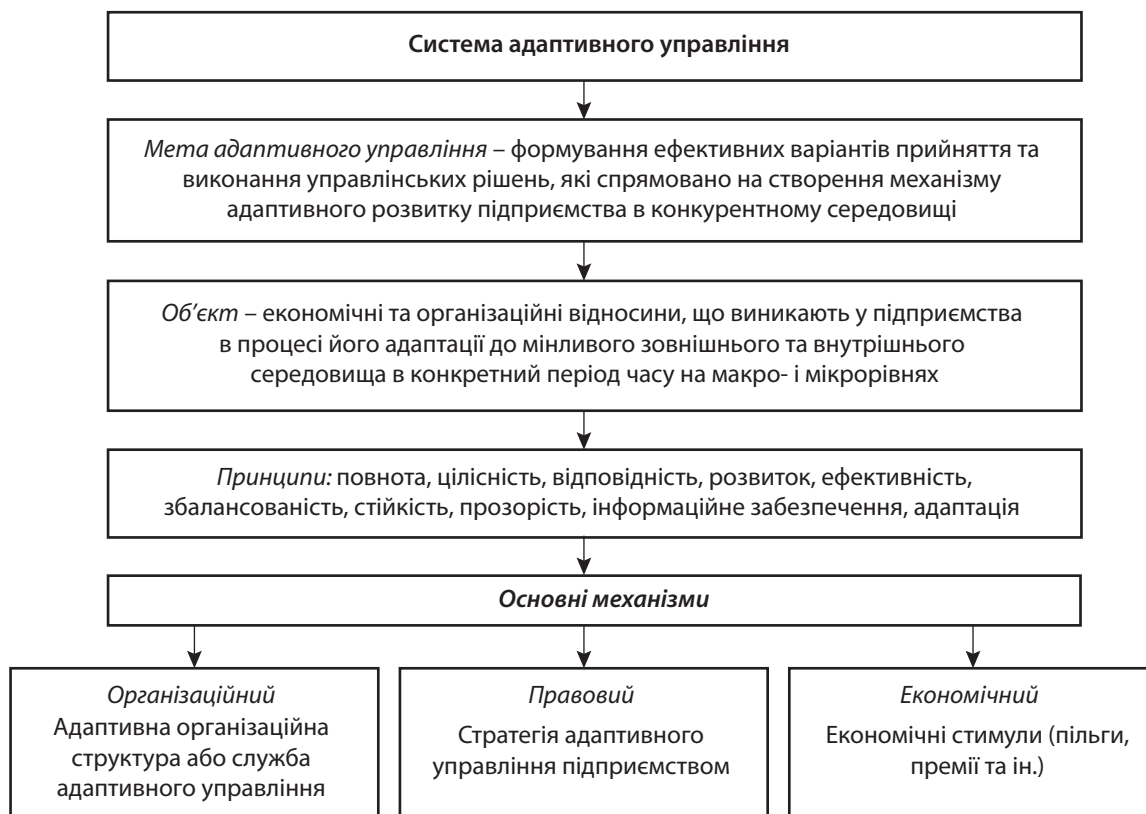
Система адаптивного управління

Мета адаптивного управління – формування ефективних варіантів прийняття та виконання управлінських рішень, які спрямовано на створення механізму адаптивного розвитку підприємства в конкурентному середовищі

Об'єкт – економічні та організаційні відносини, що виникають у підприємства в процесі його адаптації до мінливого зовнішнього та внутрішнього середовища в конкретний період часу на макро- і мікрорівнях

Принципи: повнота, цілісність, відповідність, розвиток, ефективність, збалансованість, стійкість, прозорість, інформаційне забезпечення, адаптація

Основні механізми

Організаційний
Адаптивна організаційна структура або служба адаптивного управління

Правовий
Стратегія адаптивного управління підприємством

Економічний
Економічні стимули (пільги, премії та ін.)